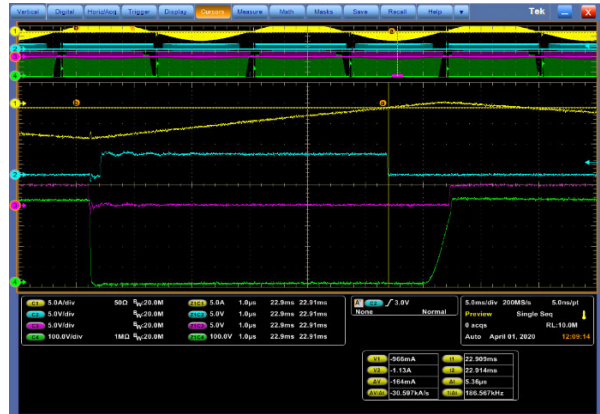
Vertical Digital Horiz/Acq Trigger Display Cursors Measure Math Masks Save Recall Help Tek

1 2 3 4 a b

C1 5.0A/div 50Ω $B_W$:20.0M
C2 5.0V/div $B_W$:20.0M
C3 5.0V/div $B_W$:20.0M
C4 100.0V/div 1MΩ $B_W$:20.0M

Z1C1 5.0A 1.0µs 22.9ms 22.91ms
Z1C2 5.0V 1.0µs 22.9ms 22.91ms
Z1C3 5.0V 1.0µs 22.9ms 22.91ms
Z1C4 100.0V 1.0µs 22.9ms 22.91ms

A C2 ∫ 3.0V
None Normal

5.0ms/div 200MS/s 5.0ns/pt
Preview Single Seq
0 acqs RL:10.0M
Auto April 01, 2020 12:09:14

V1 -966mA
V2 -1.13A
ΔV -164mA
ΔV/Δt -30.597kA/s

t1 22.909ms
t2 22.914ms
Δt 5.36µs
1/Δt 186.567kHz